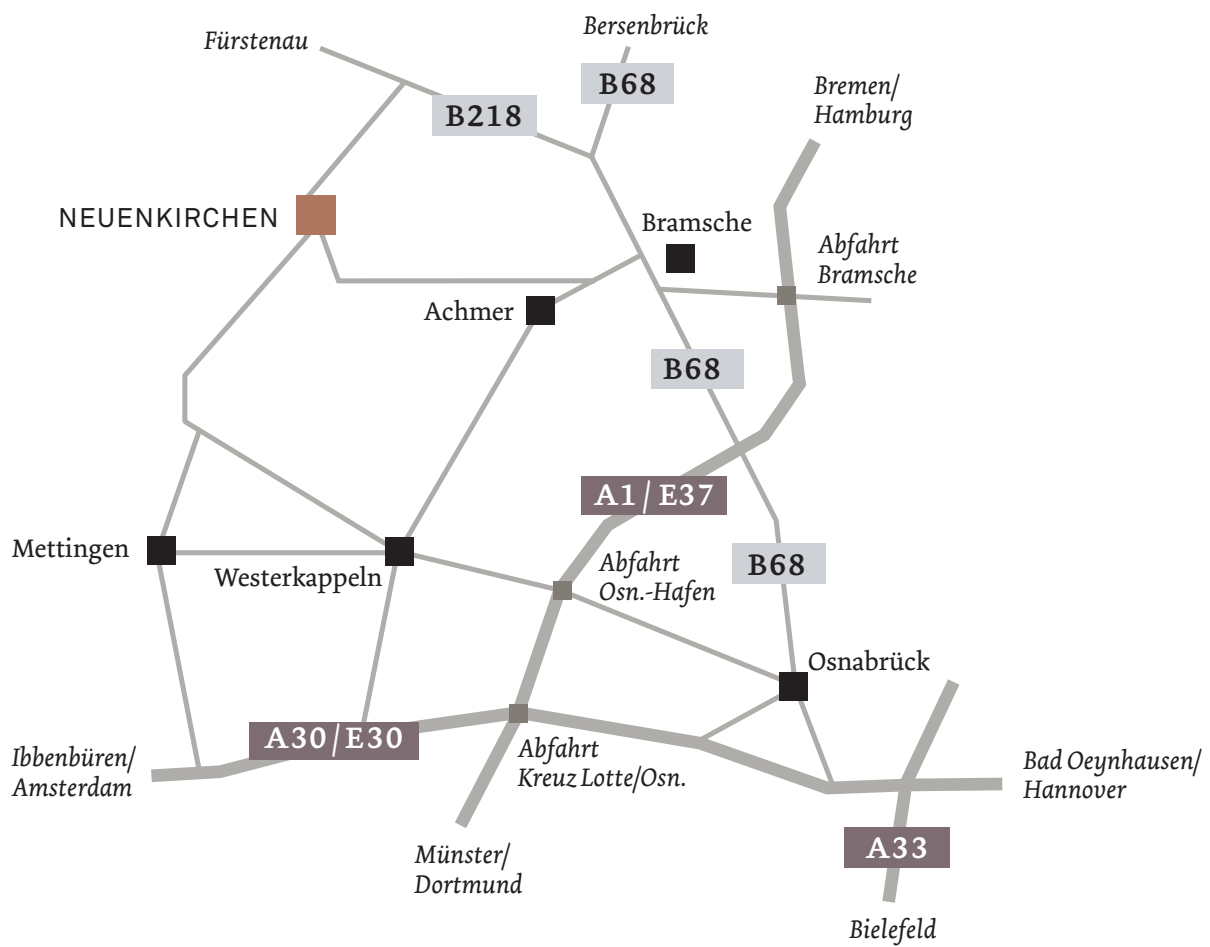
Fürstenau

Bersenbrück

B68

B218

Bremen/
Hamburg

NEUENKIRCHEN

Bramsche

Abfahrt
Bramsche

Achmer

B68

A1 / E37

Mettingen

Westerkappeln

Abfahrt
Osn.-Hafen

B68

Osnabrück

Ibbenbüren/
Amsterdam

A30 / E30

Abfahrt
Kreuz Lotte/Osn.

Bad Oeynhausen/
Hannover

A33

Münster/
Dortmund

Bielefeld